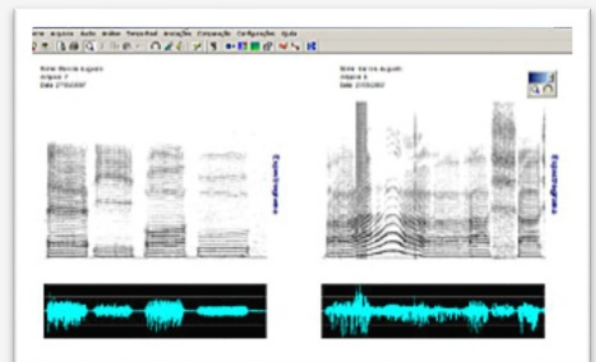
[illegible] Arquivo Áudio Análise Tempo Real Anotações Comparação Configurações Ajuda

Nome: Marcelo Augusto
Arquivo: 7
Data: 27/03/2007

Nome: Marcelo Augusto
Arquivo: 8
Data: 27/03/2007

Espectrograma

Espectrograma